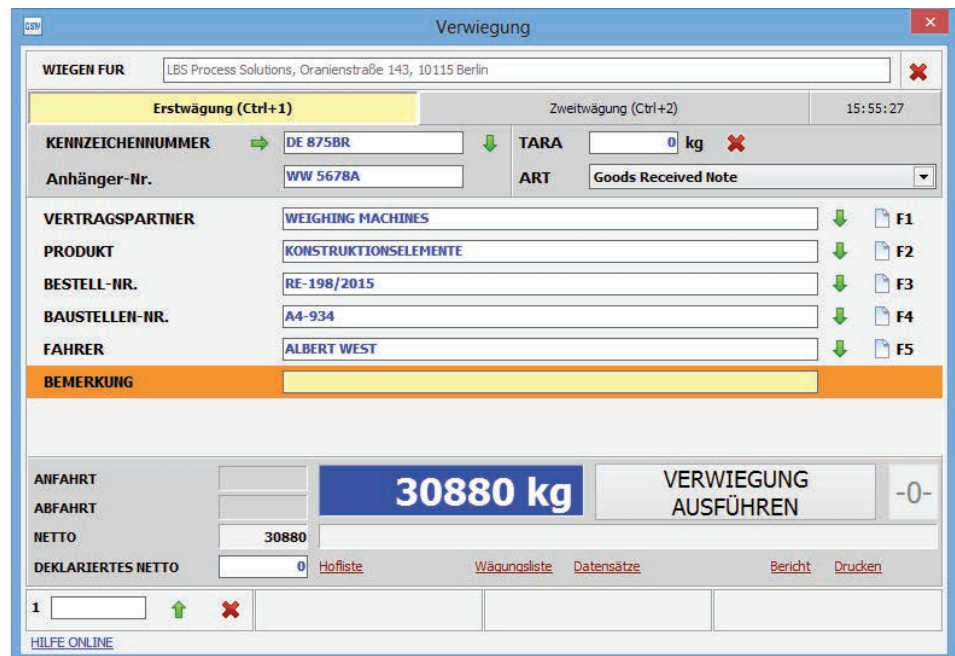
CSV Verwiegung

WIEGEN FUR LBS Process Solutions, Oranienstraße 143, 10115 Berlin

Erstwägung (Ctrl+1) Zweitwägung (Ctrl+2) 15:55:27

KENNZEICHENNUMMER DE 875BR TARA 0 kg

Anhänger-Nr. WW 5678A ART Goods Received Note

VERTRAGSPARTNER WEIGHING MACHINES F1

PRODUKT KONSTRUKTIONSELEMENTE F2

BESTELL-NR. RE-198/2015 F3

BAUSTELLEN-NR. A4-934 F4

FAHRER ALBERT WEST F5

BEMERKUNG

ANFAHRT

ABFAHRT

30880 kg

VERWIEGUNG AUSFÜHREN

-0-

NETTO 30880

DEKLARIERTES NETTO 0 Hofliste Wägungsliste Datensätze Bericht Drucken

1

HILFE ONLINE